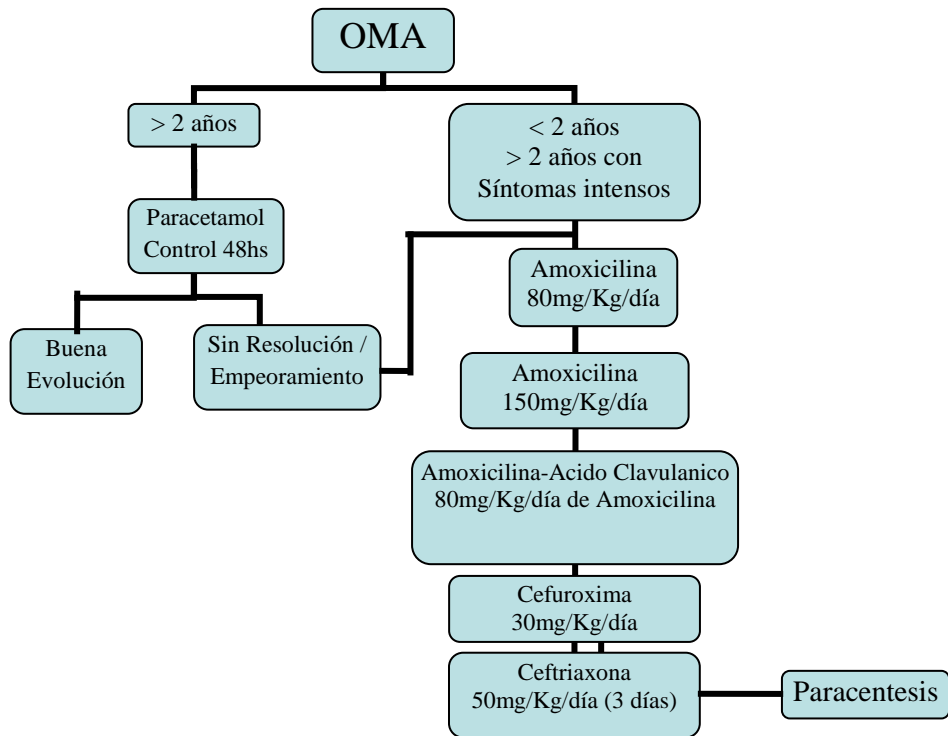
OMA

> 2 años

Paracetamol
Control 48hs

Buena
Evolución

Sin Resolución /
Empeoramiento

< 2 años
> 2 años con
Síntomas intensos

Amoxicilina
80mg/Kg/día

Amoxicilina
150mg/Kg/día

Amoxicilina-Acido Clavulanico
80mg/Kg/día de Amoxicilina

Cefuroxima
30mg/Kg/día

Ceftriaxona
50mg/Kg/día (3 días)

Paracentesis